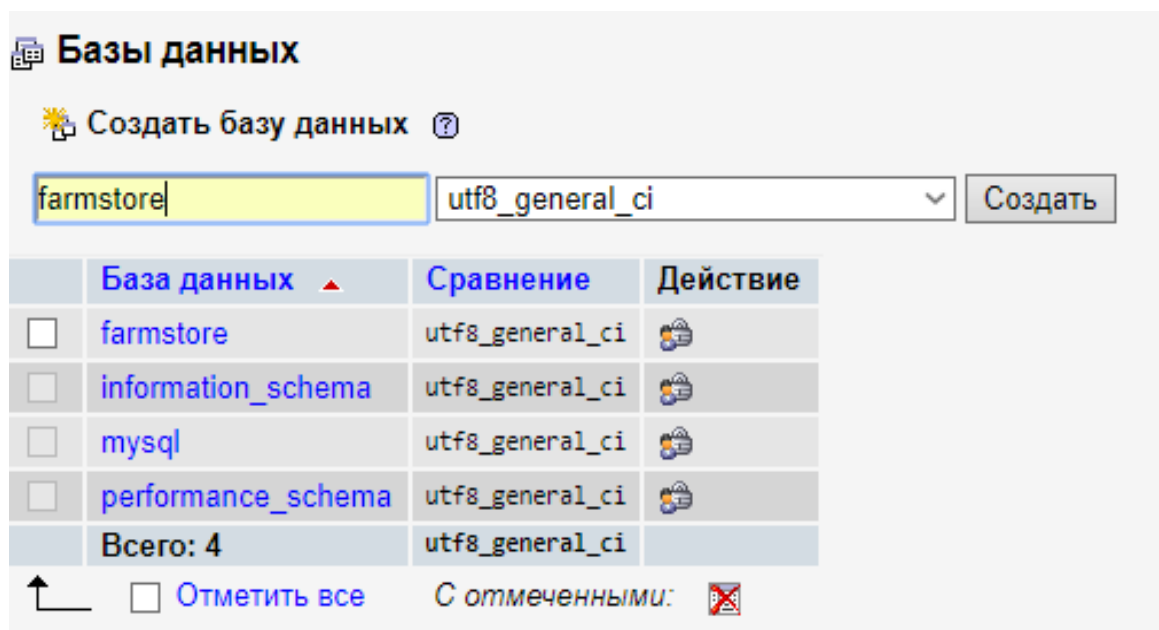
Базы данных

Создать базу данных

farmstore utf8_general_ci Создать

| | База данных | Сравнение | Действие |
|---|---|---|---|
| | farmstore | utf8_general_ci | |
| | information_schema | utf8_general_ci | |
| | mysql | utf8_general_ci | |
| | performance_schema | utf8_general_ci | |
| | Всего: 4 | utf8_general_ci | |

Отметить все С отмеченными: